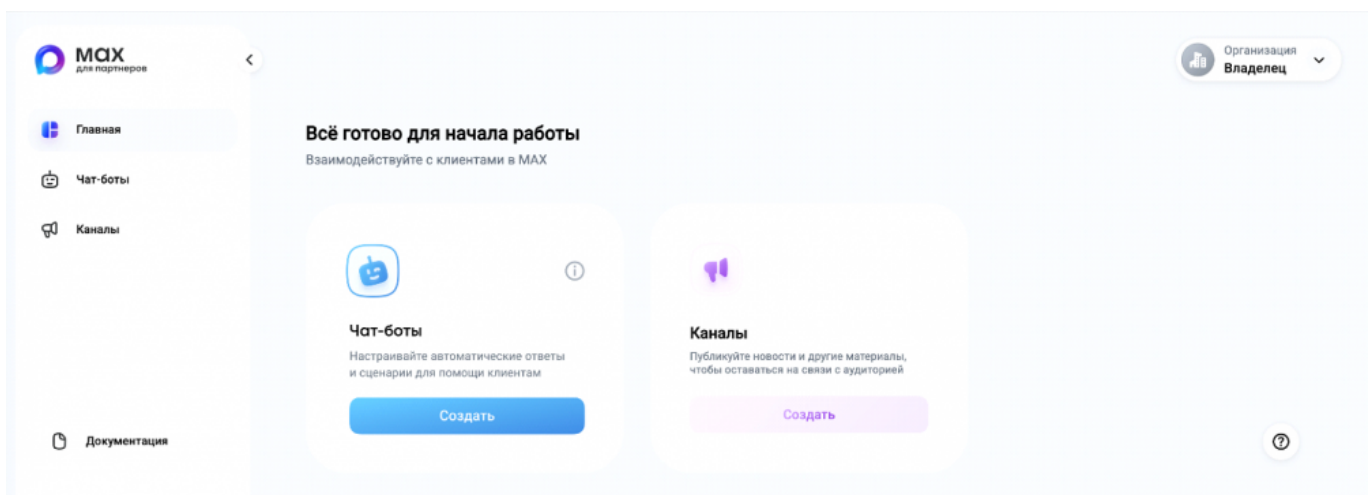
MAX для партнеров

Главная

Чат-боты

Каналы

Документация

Организация
Владелец

Всё готово для начала работы
Взаимодействуйте с клиентами в MAX

Чат-боты
Настраивайте автоматические ответы и сценарии для помощи клиентам

Создать

Каналы
Публикуйте новости и другие материалы, чтобы оставаться на связи с аудиторией

Создать